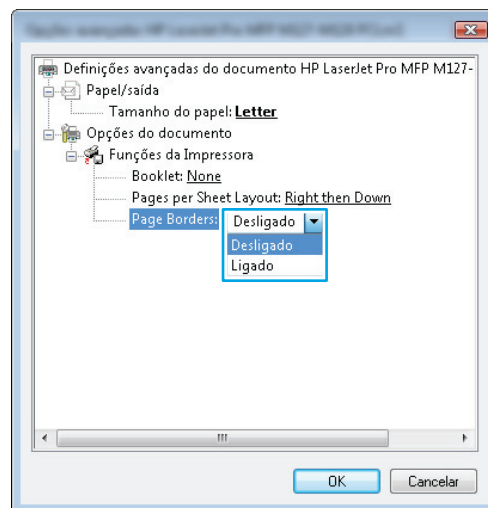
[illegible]

Definições avançadas do documento HP LaserJet Pro MFP M127-

Papel/saída

Tamanho do papel: Letter

Opções do documento

Funções da Impressora

Booklet: None

Pages per Sheet Layout: Right then Down

Page Borders: Desligado

Desligado

Ligado

OK

Cancelar